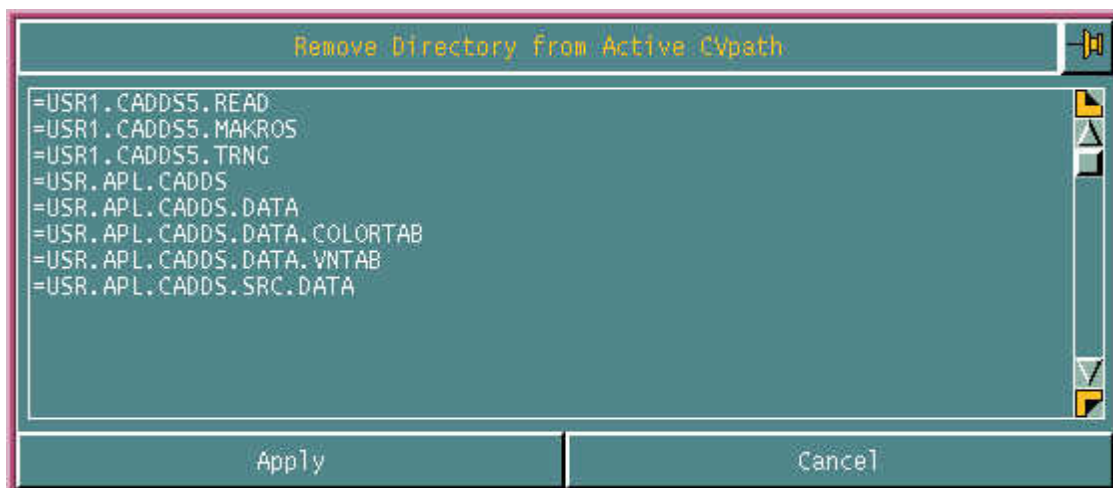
Remove Directory from Active CVpath

=USR1.CADDS5.READ
=USR1.CADDS5.MAKROS
=USR1.CADDS5.TRNG
=USR.APL.CADDS
=USR.APL.CADDS.DATA
=USR.APL.CADDS.DATA.COLORTAB
=USR.APL.CADDS.DATA.VNTAB
=USR.APL.CADDS.SRC.DATA

Apply
Cancel